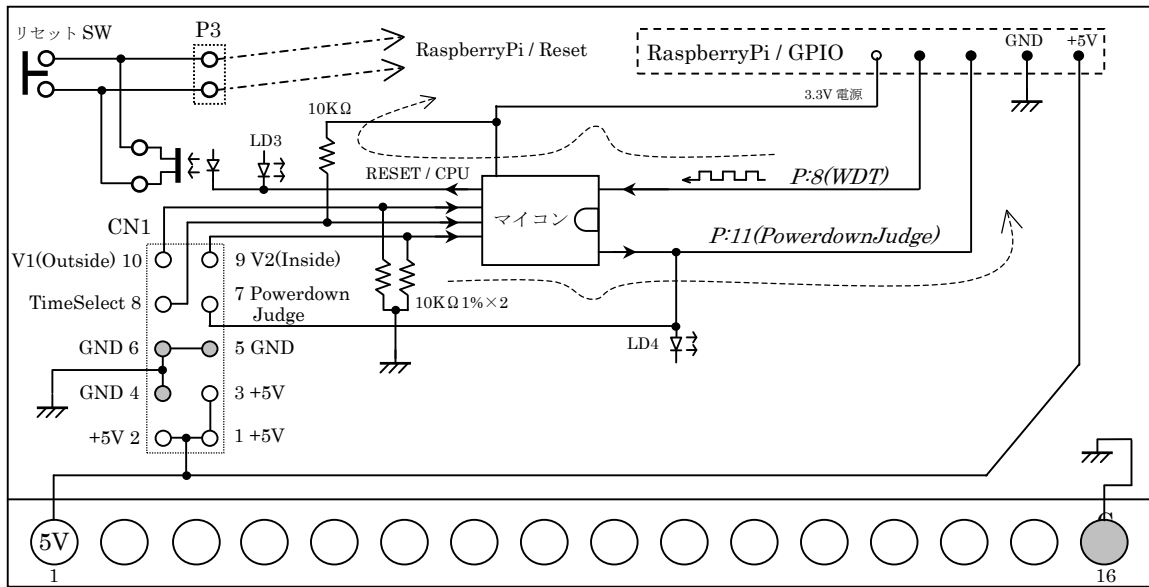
リセット SW

P3

RaspberryPi / Reset

RaspberryPi / GPIO

GND +5V

3.3V 電源

10KΩ

LD3

RESET / CPU

P:8(WDT)

マイコン

CN1

P:11(PowerdownJudge)

V1(Outside) 10

9 V2(Inside)

TimeSelect 8

7 Powerdown Judge

10KΩ1%×2

GND 6

5 GND

LD4

GND 4

3 +5V

+5V 2

1 +5V

5V

1

G

16